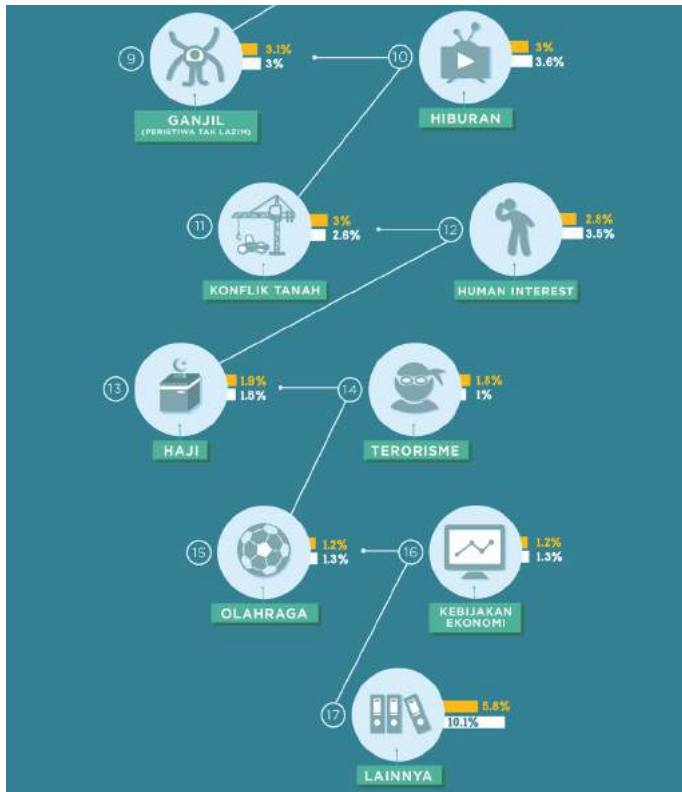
9
3.1%
3%
GANJIL
(PERISTIWA TAK LAZIM)

10
3%
3.6%
HIBURAN

11
3%
2.6%
KONFLIK TANAH

12
2.8%
3.5%
HUMAN INTEREST

13
1.8%
1.5%
HAJI

14
1.5%
1%
TERORISME

15
1.2%
1.3%
OLAHRAGA

16
1.2%
1.3%
KEBIJAKAN EKONOMI

17
5.8%
10.1%
LAINNYA